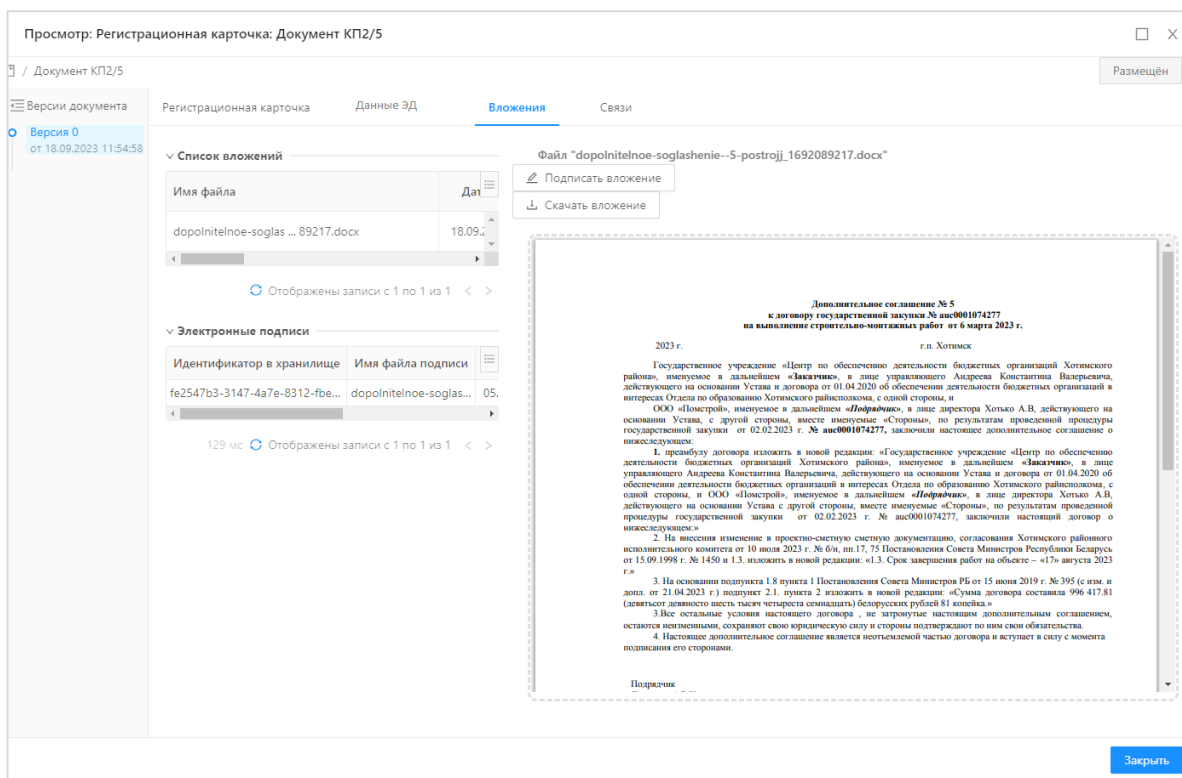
Просмотр: Регистрационная карточка: Документ КП2/5

/ Документ КП2/5

Размещён

Версии документа

Версия 0
от 18.09.2023 11:54:58

Регистрационная карточка | Данные ЭД | Вложения | Связи

Список вложений

| Имя файла | Дат |
|---|---|
| dopolnitelnoe-soglas ... 89217.docx | 18.09. |

Отображены записи с 1 по 1 из 1

Электронные подписи

| Идентификатор в хранилище | Имя файла подписи | |
|---|---|---|
| fe2547b3-3147-4a7e-8312-fbe... | dopolnitelnoe-soglas... | 05. |

129 мс Отображены записи с 1 по 1 из 1

Файл "dopolnitelnoe-soglashenie--5-postrojj_1692089217.docx"

Подписать вложение

Скачать вложение

Дополнительное соглашение № 5
к договору государственной закупки № auc0001074277
на выполнение строительно-монтажных работ от 6 марта 2023 г.

2023 г. г.п. Хотимск

Государственное учреждение «Центр по обеспечению деятельности бюджетных организаций Хотимского района», именуемое в дальнейшем «Заказчик», в лице управляющего Андреева Константина Валерьевича, действующего на основании Устава и договора от 01.04.2020 об обеспечении деятельности бюджетных организаций в интересах Отдела по образованию Хотимского райисполкома, с одной стороны, и

ООО «Помстрой», именуемое в дальнейшем «Подрядчик», в лице директора Хотько А.В, действующего на основании Устава, с другой стороны, вместе именуемые «Стороны», по результатам проведенной процедуры государственной закупки от 02.02.2023 г. № auc0001074277, заключили настоящее дополнительное соглашение о нижеследующем:

1. преамбулу договора изложить в новой редакции: «Государственное учреждение «Центр по обеспечению деятельности бюджетных организаций Хотимского района», именуемое в дальнейшем «Заказчик», в лице управляющего Андреева Константина Валерьевича, действующего на основании Устава и договора от 01.04.2020 об обеспечении деятельности бюджетных организаций в интересах Отдела по образованию Хотимского райисполкома, с одной стороны, и ООО «Помстрой», именуемое в дальнейшем «Подрядчик», в лице директора Хотько А.В, действующего на основании Устава с другой стороны, вместе именуемые «Стороны», по результатам проведенной процедуры государственной закупки от 02.02.2023 г. № auc0001074277, заключили настоящий договор о нижеследующем:»

2. На внесения изменение в проектно-сметную документацию, согласования Хотимского районного исполнительного комитета от 10 июля 2023 г. № б/н, пп.17, 75 Постановления Совета Министров Республики Беларусь от 15.09.1998 г. № 1450 и 1.3. изложить в новой редакции: «1.3. Срок завершения работ на объекте – «17» августа 2023 г.»

3. На основании подпункта 1.8 пункта 1 Постановления Совета Министров РБ от 15 июня 2019 г. № 395 (с изм. и доп. от 21.04.2023 г.) подпункт 2.1. пункта 2 изложить в новой редакции: «Сумма договора составила 996 417.81 (девятьсот девяносто шесть тысяч четыреста семнадцать) белорусских рублей 81 копейка.»

3.Все остальные условия настоящего договора , не затронутые настоящим дополнительным соглашением, остаются неизменными, сохраняют свою юридическую силу и стороны подтверждают по ним свои обязательства.

4. Настоящее дополнительное соглашение является неотъемлемой частью договора и вступает в силу с момента подписания его сторонами.

Подрядчик

Закрыть